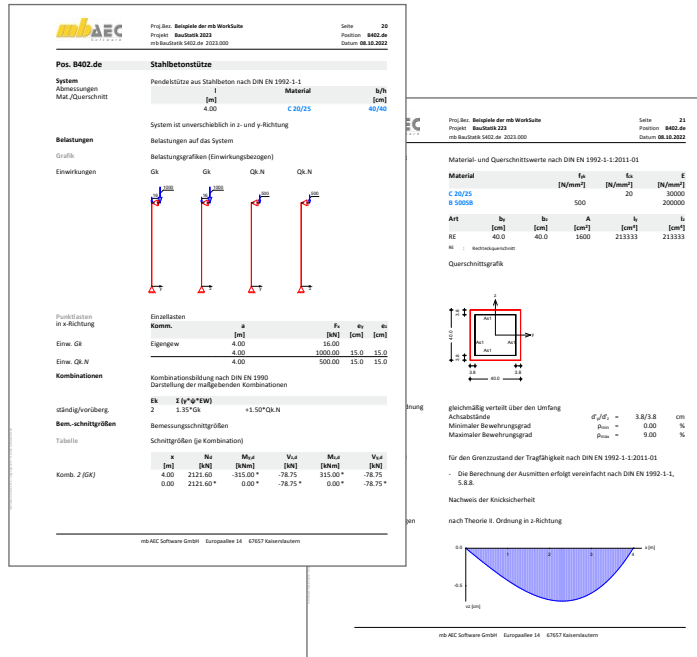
mbAEC Software

Proj.Bez. **Beispiele der mb WorkSuite**
Projekt **BauStatik 2023**
mb BauStatik S402.de 2023.000

Seite **20**
Position **B402.de**
Datum **08.10.2022**

**Pos. B402.de** **Stahlbetonstütze**

**System**
Abmessungen
Mat./Querschnitt

Pendelstütze aus Stahlbeton nach DIN EN 1992-1-1

| l [m] | Material | b/h [cm] |
|---|---|---|
| 4.00 | C 20/25 | 40/40 |

System ist unverschieblich in z- und y-Richtung

**Belastungen** Belastungen auf das System

**Grafik** Belastungsgrafiken (Einwirkungsbezogen)

Einwirkungen Gk Gk Qk.N Qk.N

**Punktlasten** in x-Richtung

Einzellasten

| Komm. | a [m] | $F_x$ [kN] | $e_y$ [cm] | $e_z$ [cm] |
|---|---|---|---|---|
| Eigengew | 4.00 | 16.00 | | |
| Einw. Gk | 4.00 | 1000.00 | 15.0 | 15.0 |
| Einw. Qk.N | 4.00 | 500.00 | 15.0 | 15.0 |

**Kombinationen**

Kombinationsbildung nach DIN EN 1990
Darstellung der maßgebenden Kombinationen

| | Ek | Σ (γ*ψ*EW) | |
|---|---|---|---|
| ständig/vorüberg. | 2 | 1.35*Gk | +1.50*Qk.N |

**Bem.-schnittgrößen** Bemessungsschnittgrößen

**Tabelle** Schnittgrößen (je Kombination)

| | x [m] | $N_d$ [kN] | $M_{y,d}$ [kNm] | $V_{z,d}$ [kN] | $M_{z,d}$ [kNm] | $V_{y,d}$ [kN] |
|---|---|---|---|---|---|---|
| Komb. 2 (GK) | 4.00 | 2121.60 | -315.00 * | -78.75 | 315.00 * | -78.75 |
| | 0.00 | 2121.60 * | 0.00 * | -78.75 * | 0.00 * | -78.75 * |

mb AEC Software GmbH Europaallee 14 67657 Kaiserslautern

Proj.Bez. **Beispiele der mb WorkSuite**
Projekt **BauStatik 223**
mb BauStatik S402.de 2023.000

Seite **21**
Position **B402.de**
Datum **08.10.2022**

Material- und Querschnittswerte nach DIN EN 1992-1-1:2011-01

| Material | $f_{yk}$ [N/mm²] | $f_{ck}$ [N/mm²] | E [N/mm²] |
|---|---|---|---|
| C 20/25 | | 20 | 30000 |
| B 500SB | 500 | | 200000 |

| Art | $b_y$ [cm] | $b_z$ [cm] | A [cm²] | $I_y$ [cm⁴] | $I_z$ [cm⁴] |
|---|---|---|---|---|---|
| RE | 40.0 | 40.0 | 1600 | 213333 | 213333 |

RE : Rechteckquerschnitt

Querschnittsgrafik

z y As1 As1 As1 As1 40.0 3.8 3.8 40.0

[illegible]ung gleichmäßig verteilt über den Umfang
Achsabstände $d'_y/d'_z$ = 3.8/3.8 cm
Minimaler Bewehrungsgrad $\rho_{min}$ = 0.00 %
Maximaler Bewehrungsgrad $\rho_{max}$ = 9.00 %

für den Grenzzustand der Tragfähigkeit nach DIN EN 1992-1-1:2011-01

- Die Berechnung der Ausmitten erfolgt vereinfacht nach DIN EN 1992-1-1, 5.8.8.

Nachweis der Knicksicherheit

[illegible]gen nach Theorie II. Ordnung in z-Richtung

0.0 -0.5 x [m] vz [cm]

mb AEC Software GmbH Europaallee 14 67657 Kaiserslautern